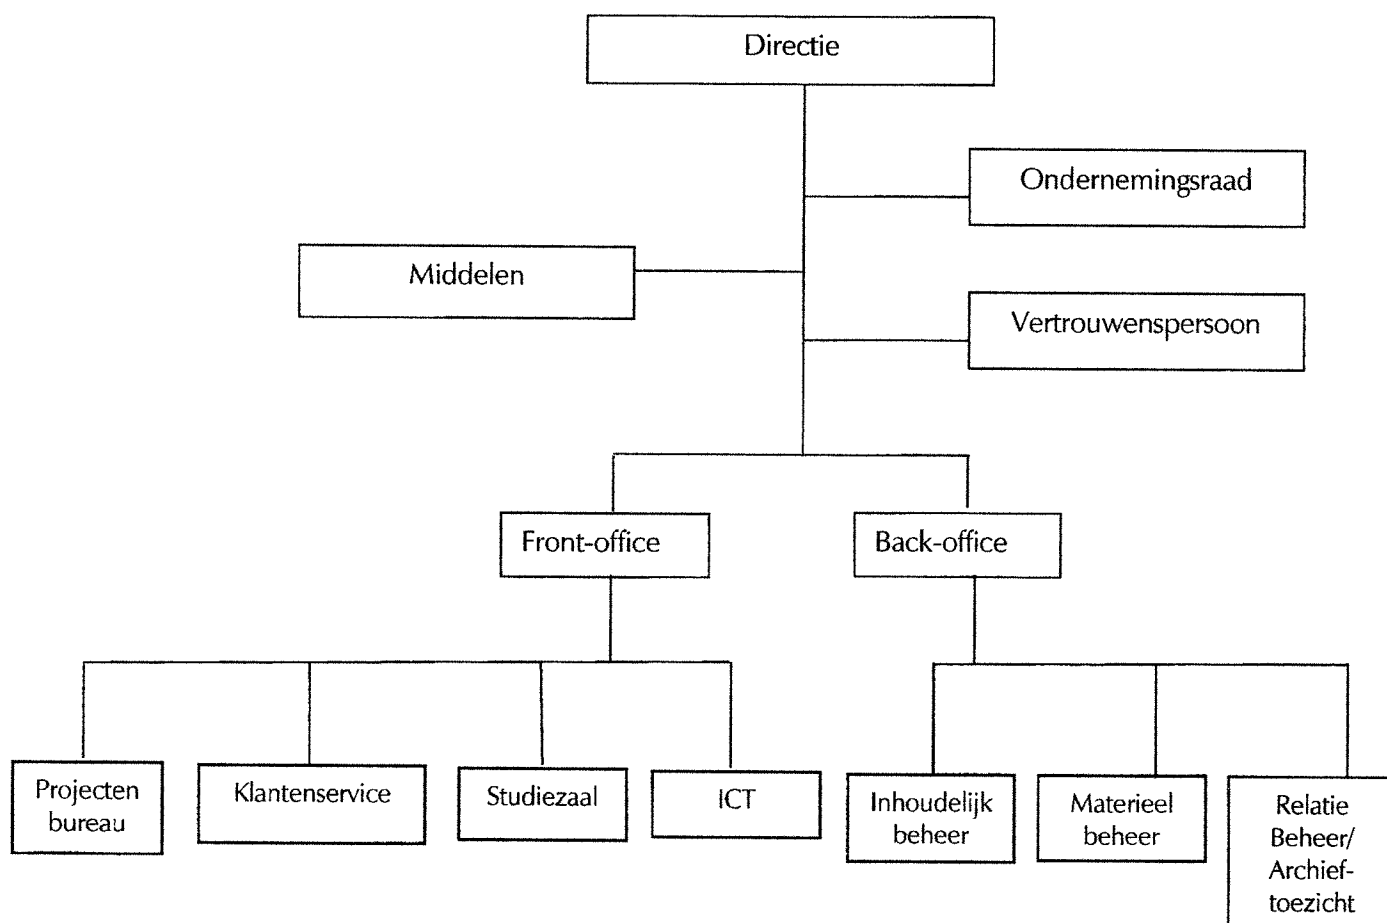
Directie

Ondernemingsraad

Middelen

Vertrouwenspersoon

Front-office

Back-office

Projecten bureau

Klantenservice

Studiezaal

ICT

Inhoudelijk beheer

Materieel beheer

Relatie Beheer/ Archieftoezicht